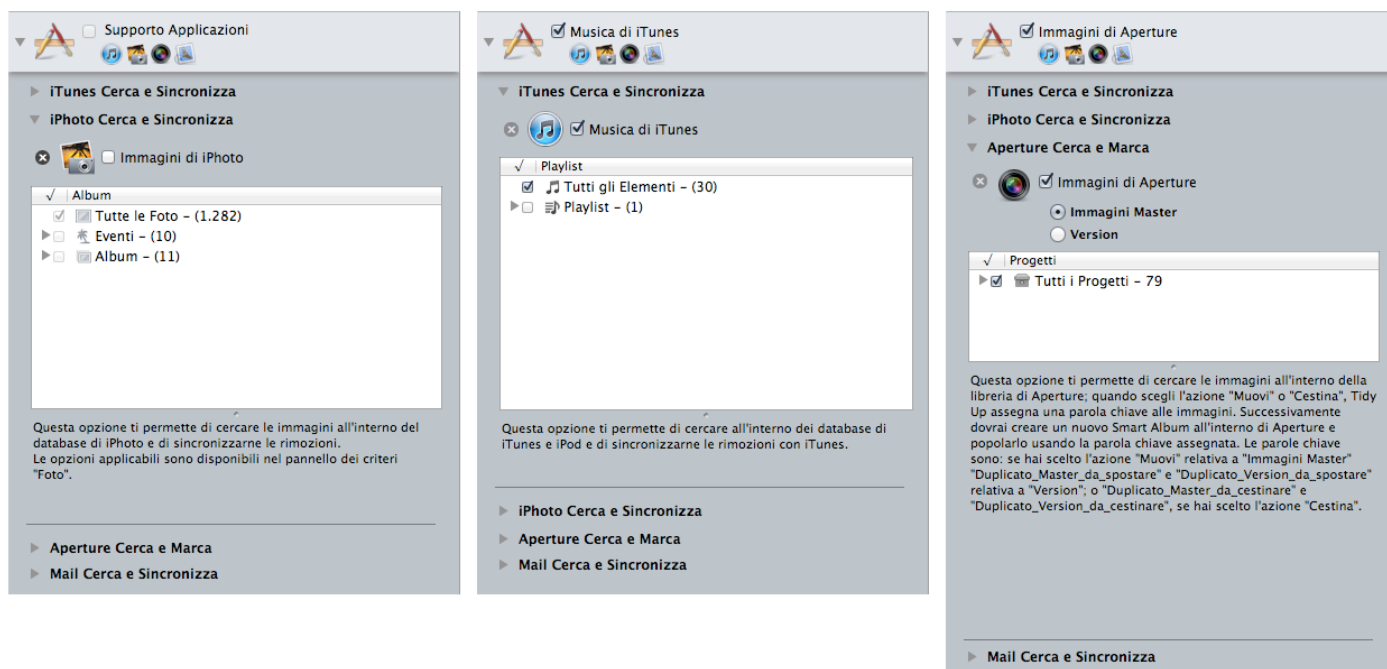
Supporto Applicazioni

iTunes Cerca e Sincronizza

iPhoto Cerca e Sincronizza

Immagini di iPhoto

| √ | Album |
|---|---|
| | Tutte le Foto – (1.282) |
| | Eventi – (10) |
| | Album – (11) |

Questa opzione ti permette di cercare le immagini all'interno del database di iPhoto e di sincronizzarne le rimozioni.
Le opzioni applicabili sono disponibili nel pannello dei criteri "Foto".

Aperture Cerca e Marca

Mail Cerca e Sincronizza

Musica di iTunes

iTunes Cerca e Sincronizza

Musica di iTunes

| √ | Playlist |
|---|---|
| | Tutti gli Elementi – (30) |
| | Playlist – (1) |

Questa opzione ti permette di cercare all'interno dei database di iTunes e iPod e di sincronizzarne le rimozioni con iTunes.

iPhoto Cerca e Sincronizza

Aperture Cerca e Marca

Mail Cerca e Sincronizza

Immagini di Aperture

iTunes Cerca e Sincronizza

iPhoto Cerca e Sincronizza

Aperture Cerca e Marca

Immagini di Aperture

Immagini Master

Version

| √ | Progetti |
|---|---|
| | Tutti i Progetti – 79 |

Questa opzione ti permette di cercare le immagini all'interno della libreria di Aperture; quando scegli l'azione "Muovi" o "Cestina", Tidy Up assegna una parola chiave alle immagini. Successivamente dovrai creare un nuovo Smart Album all'interno di Aperture e popolarlo usando la parola chiave assegnata. Le parole chiave sono: se hai scelto l'azione "Muovi" relativa a "Immagini Master" "Duplicato_Master_da_spostare" e "Duplicato_Version_da_spostare" relativa a "Version"; o "Duplicato_Master_da_cestinare" e "Duplicato_Version_da_cestinare", se hai scelto l'azione "Cestina".

Mail Cerca e Sincronizza